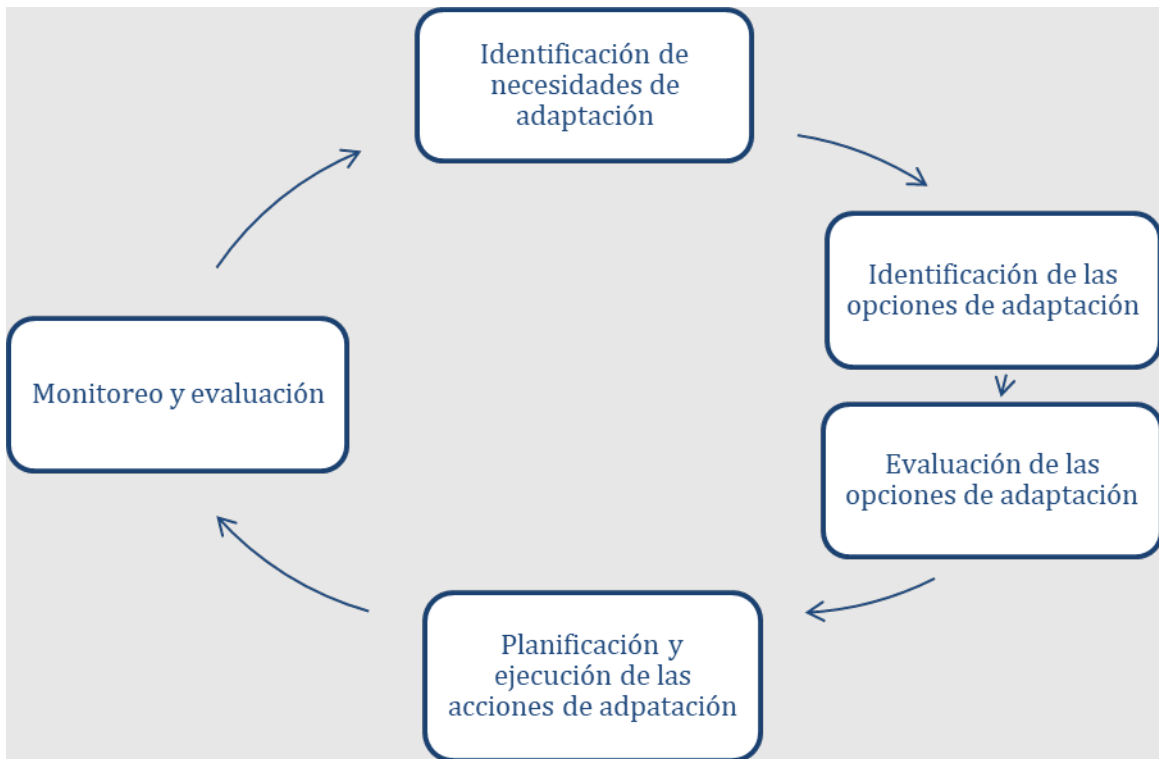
Identificación de necesidades de adaptación

Identificación de las opciones de adaptación

Evaluación de las opciones de adaptación

Planificación y ejecución de las acciones de adpatación

Monitoreo y evaluación